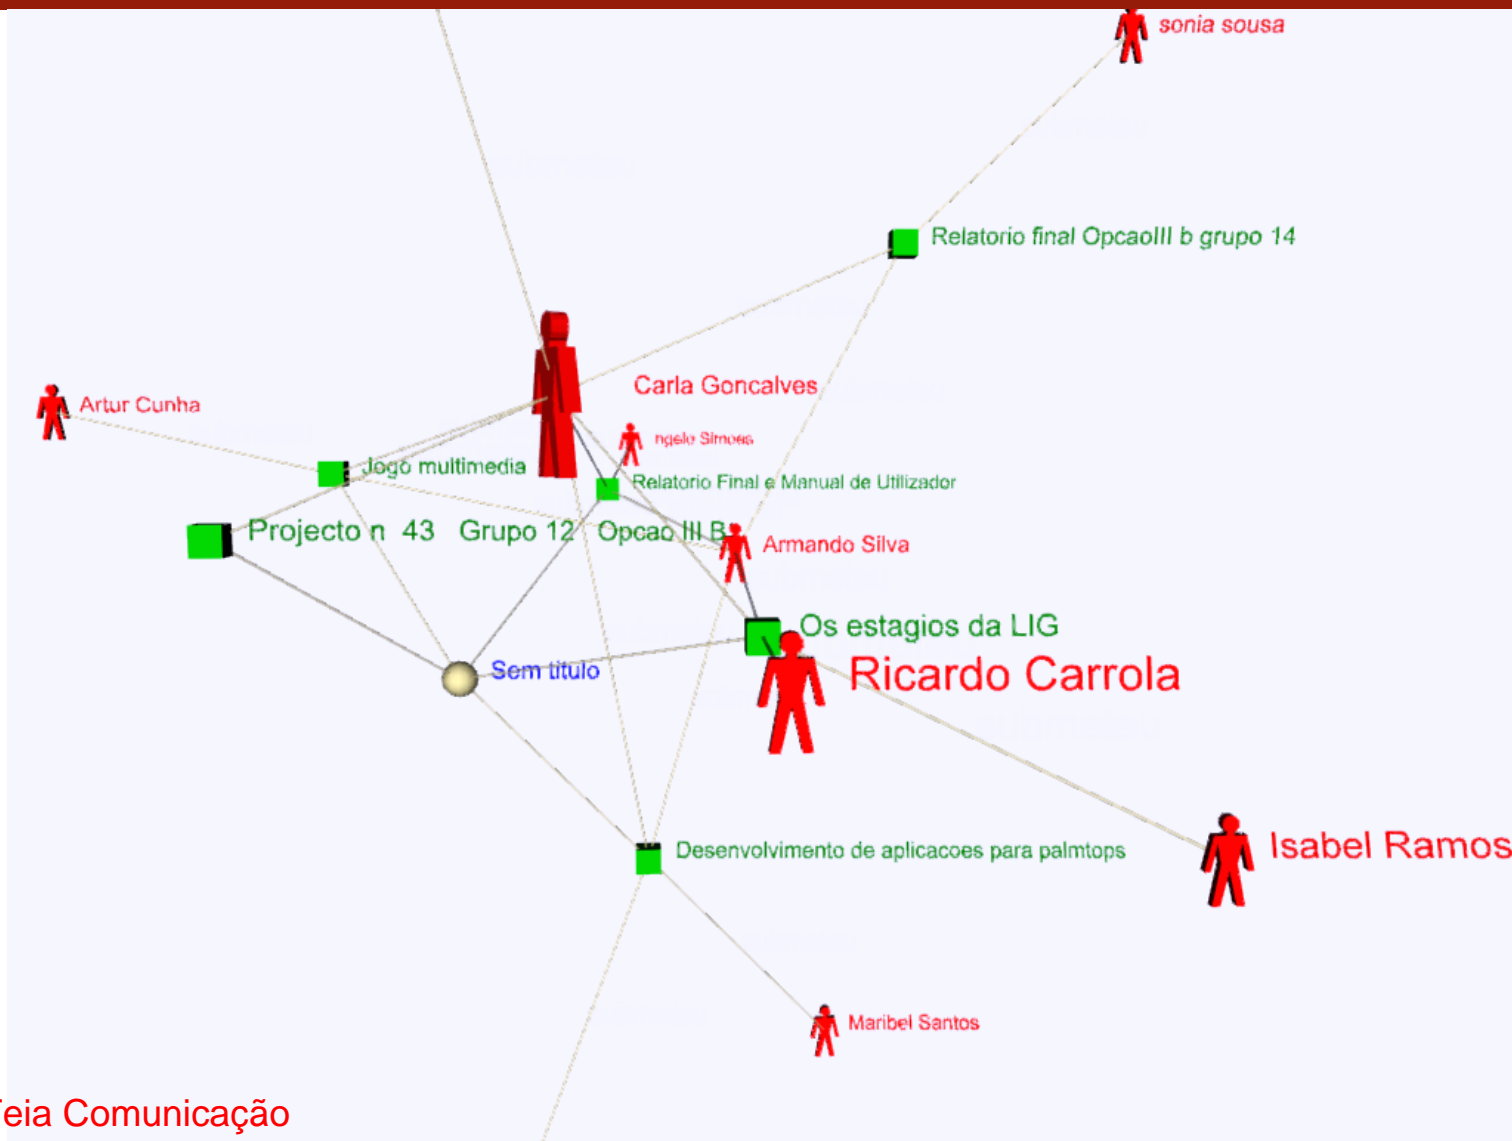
sonia sousa

Relatorio final OpcaoIII b grupo 14

Carla Goncalves

Artur Cunha

ngelo Simoes

Jogo multimedia

Relatorio Final e Manual de Utilizador

Projecto n 43 Grupo 12 Opcao III B

Armando Silva

Os estagios da LIG

Sem titulo

Ricardo Carrola

Isabel Ramos

Desenvolvimento de aplicacoes para palmtops

Maribel Santos

eia Comunicação